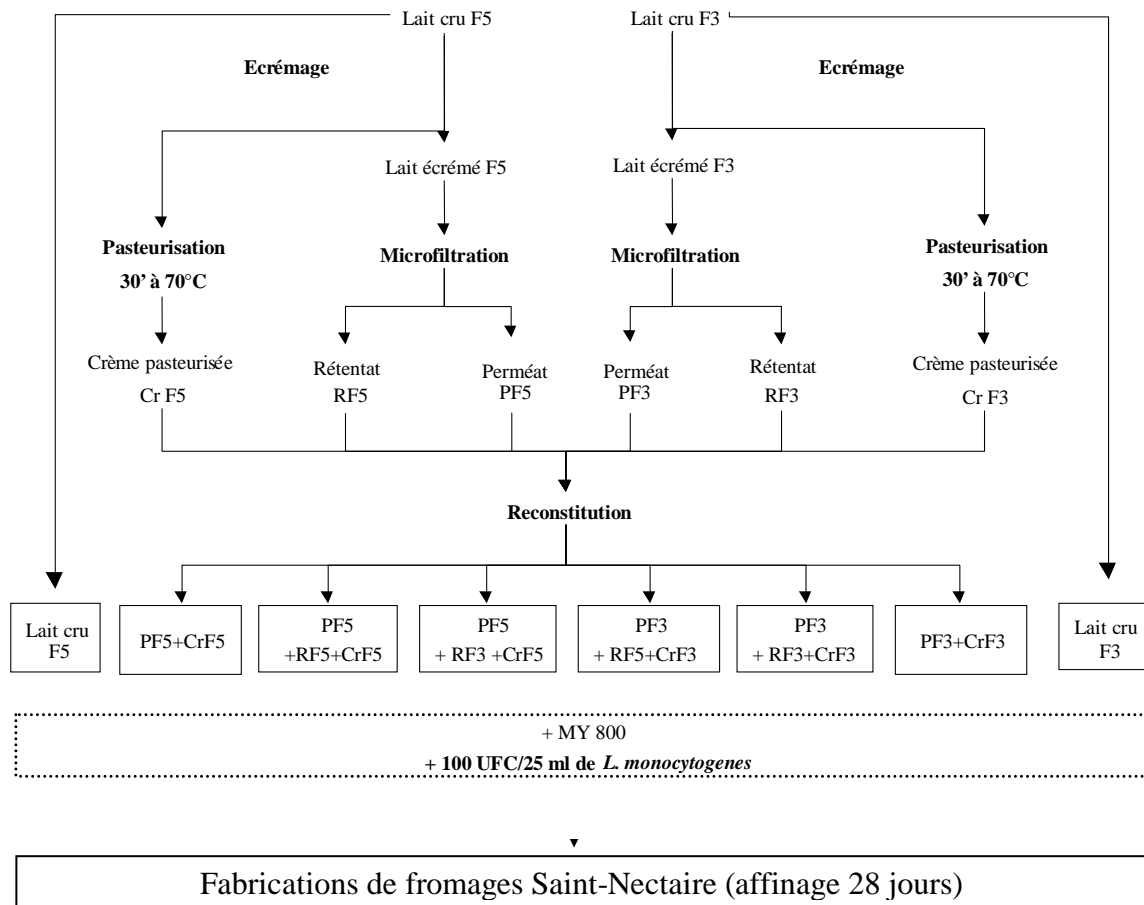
Lait cru F5

Lait cru F3

Ecrémage

Ecrémage

Lait écrémé F5

Lait écrémé F3

Pasteurisation 30' à 70°C

Microfiltration

Microfiltration

Pasteurisation 30' à 70°C

Crème pasteurisée Cr F5

Rétentat RF5

Perméat PF5

Perméat PF3

Rétentat RF3

Crème pasteurisée Cr F3

Reconstitution

| Lait cru F5 | PF5+CrF5 | PF5 +RF5+CrF5 | PF5 + RF3 +CrF5 | PF3 + RF5+CrF3 | PF3 + RF3+CrF3 | PF3+CrF3 | Lait cru F3 |
|---|---|---|---|---|---|---|---|

+ MY 800
+ 100 UFC/25 ml de *L. monocytogenes*

Fabrications de fromages Saint-Nectaire (affinage 28 jours)